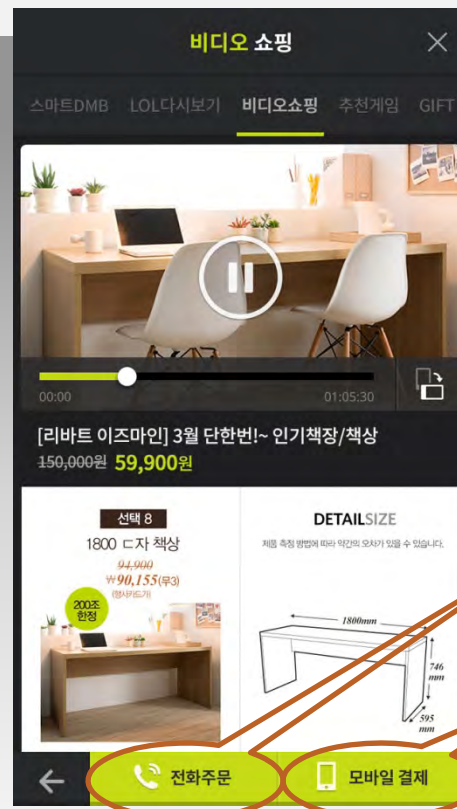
비디오 쇼핑

스마트DMB LOL다시보기 비디오쇼핑 추천게임 GIFT

00:00 01:05:30

[리바트 이즈마인] 3월 단한번!~ 인기책장/책상

150,000원 59,900원

선택 8
1800 ㄷ자 책상
94,900
₩90,155(무3)
(행사카드가)
200조 한정

DETAILSIZE
제품 측정 방법에 따라 약간의 오차가 있을 수 있습니다.
1800mm
746 mm
595 mm

전화주문 모바일 결제